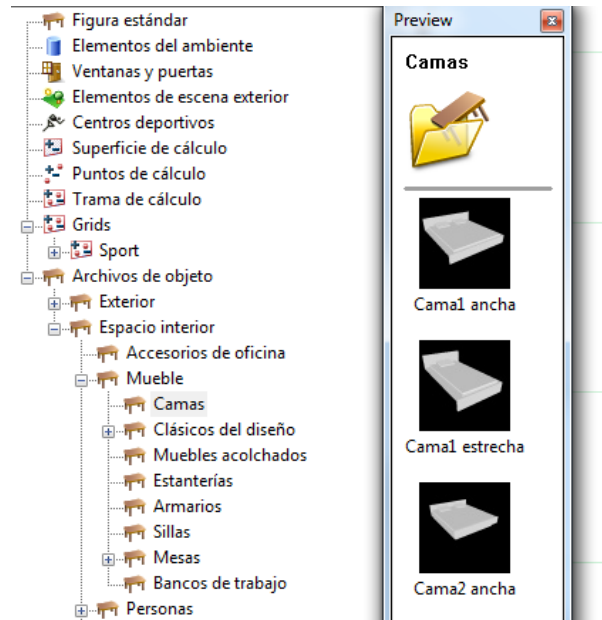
Figura estándar
Elementos del ambiente
Ventanas y puertas
Elementos de escena exterior
Centros deportivos
Superficie de cálculo
Puntos de cálculo
Trama de cálculo
Grids
Sport
Archivos de objeto
Exterior
Espacio interior
Accesorios de oficina
Mueble
Camas
Clásicos del diseño
Muebles acolchados
Estanterías
Armarios
Sillas
Mesas
Bancos de trabajo
Personas

Preview

Camas

Cama1 ancha

Cama1 estrecha

Cama2 ancha